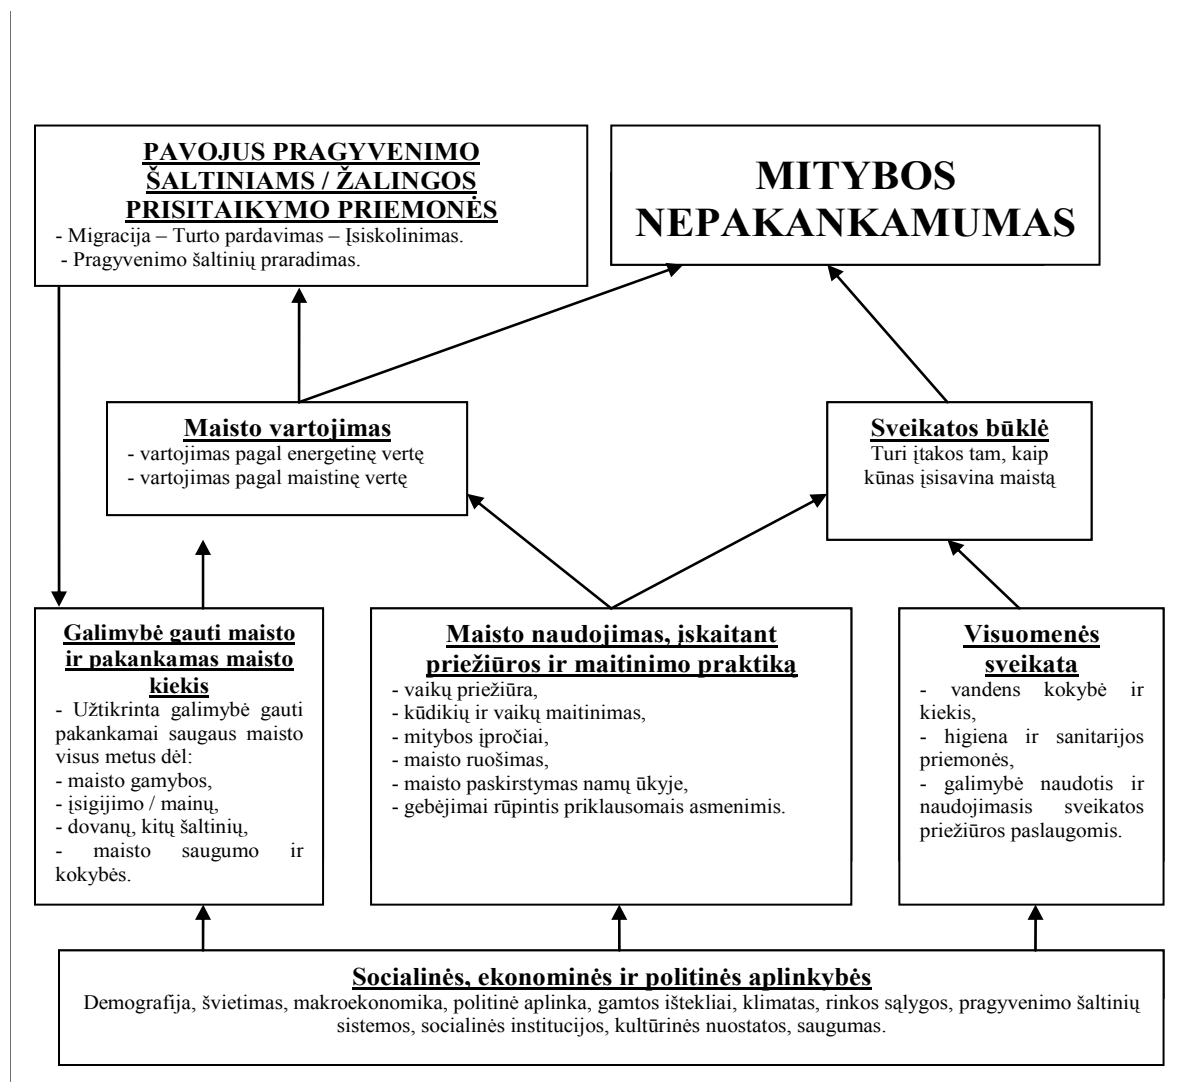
PAVOJUS PRAGYVENIMO ŠALTINIAMS / ŽALINGOS PRISITAIKYMO PRIEMONĖS
- Migracija – Turto pardavimas – Įsiskolinimas.
- Pragyvenimo šaltinių praradimas.

MITYBOS NEPAKANKAMUMAS

Maisto vartojimas
- vartojimas pagal energetinę vertę
- vartojimas pagal maistinę vertę

Sveikatos būklė
Turi įtakos tam, kaip kūnas įsisavina maistą

Galimybė gauti maisto ir pakankamas maisto kiekis
- Užtikrinta galimybė gauti pakankamai saugaus maisto visus metus dėl:
- maisto gamybos,
- įsigijimo / mainų,
- dovanų, kitų šaltinių,
- maisto saugumo ir kokybės.

Maisto naudojimas, įskaitant priežiūros ir maitinimo praktiką
- vaikų priežiūra,
- kūdikių ir vaikų maitinimas,
- mitybos įpročiai,
- maisto ruošimas,
- maisto paskirstymas namų ūkyje,
- gebėjimai rūpintis priklausomais asmenimis.

Visuomenės sveikata
- vandens kokybė ir kiekis,
- higiena ir sanitarijos priemonės,
- galimybė naudotis ir naudojimasis sveikatos priežiūros paslaugomis.

Socialinės, ekonominės ir politinės aplinkybės
Demografija, švietimas, makroekonomika, politinė aplinka, gamtos ištekliai, klimatas, rinkos sąlygos, pragyvenimo šaltinių sistemos, socialinės institucijos, kultūrinės nuostatos, saugumas.